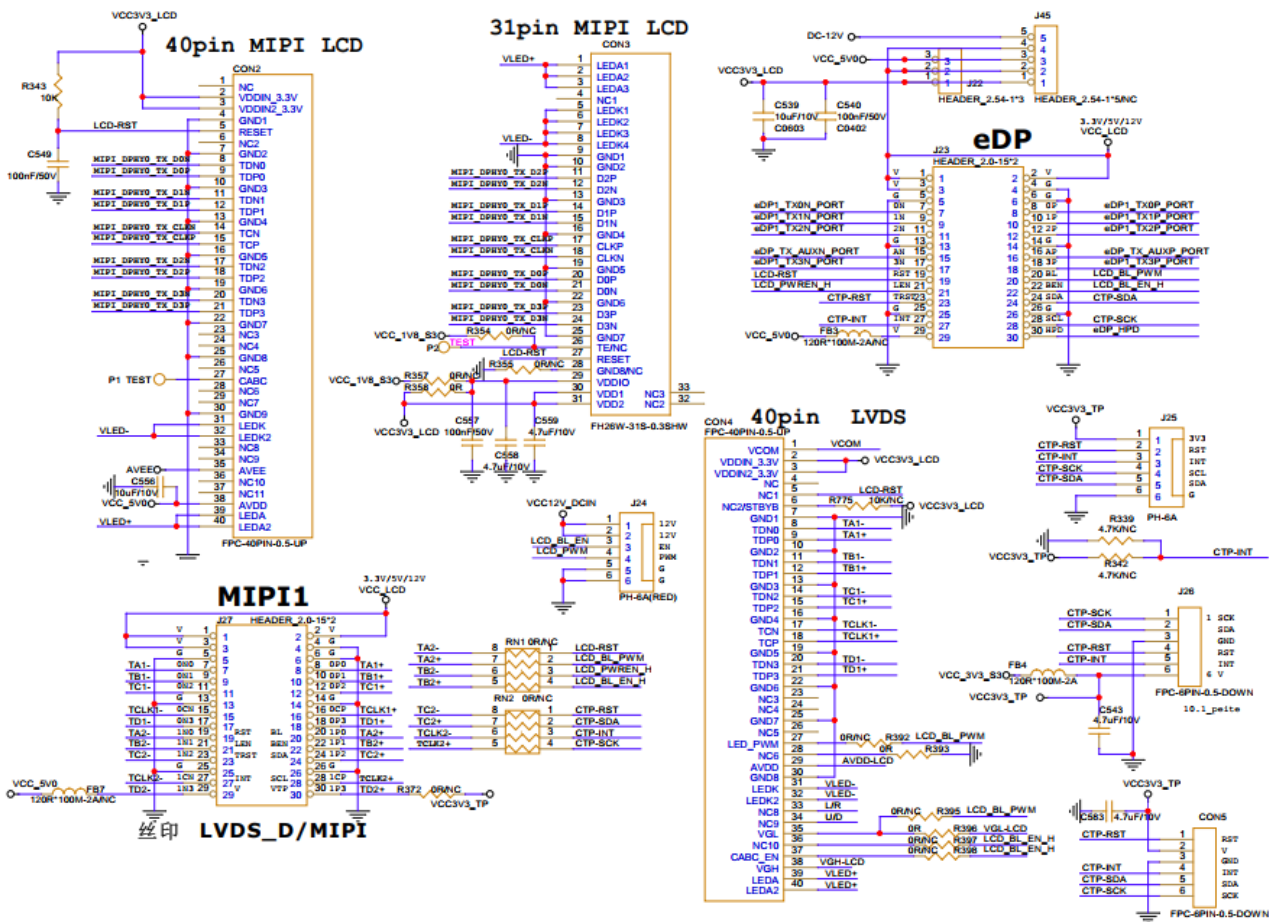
VCC3V3_LCD
40pin MIPI LCD
CON2
R343
10K
C549
100nF/50V
LCD-RST
MIPI_DPHY0_TX_D0N
MIPI_DPHY0_TX_D0P
MIPI_DPHY0_TX_D1N
MIPI_DPHY0_TX_D1P
MIPI_DPHY0_TX_CLKN
MIPI_DPHY0_TX_CLKP
MIPI_DPHY0_TX_D2N
MIPI_DPHY0_TX_D2P
MIPI_DPHY0_TX_D3N
MIPI_DPHY0_TX_D3P
1 NC
2 VDDIN_3.3V
3 VDDIN2_3.3V
4 GND1
5 RESET
6 NC2
7 GND2
8 TDN0
9 TDP0
10 GND3
11 TDN1
12 TDP1
13 GND4
14 TCN
15 TCP
16 GND5
17 TDN2
18 TDP2
19 GND6
20 TDN3
21 TDP3
22 GND7
23 NC3
24 NC4
25 GND8
26 NC5
27 CABC
28 NC6
29 NC7
30 GND9
31 LEDK
32 LEDK2
33 NC8
34 NC9
35 AVEE
36 NC10
37 NC11
38 AVDD
39 LEDA
40 LEDA2
P1 TEST
VLED-
AVEE
C556
10uF/10V
VCC_5V0
VLED+
FPC-40PIN-0.5-UP

31pin MIPI LCD
CON3
VLED+
VLED-
MIPI_DPHY0_TX_D2P
MIPI_DPHY0_TX_D2N
MIPI_DPHY0_TX_D1P
MIPI_DPHY0_TX_D1N
MIPI_DPHY0_TX_CLKP
MIPI_DPHY0_TX_CLKN
MIPI_DPHY0_TX_D0P
MIPI_DPHY0_TX_D0N
MIPI_DPHY0_TX_D3P
MIPI_DPHY0_TX_D3N
1 LEDA1
2 LEDA2
3 LEDA3
4 NC1
5 LEDK1
6 LEDK2
7 LEDK3
8 LEDK4
9 GND1
10 GND2
11 D2P
12 D2N
13 GND3
14 D1P
15 D1N
16 GND4
17 CLKP
18 CLKN
19 GND5
20 D0P
21 D0N
22 GND6
23 D3P
24 D3N
25 GND7
26 TE/NC
27 RESET
28 GND8/NC
29 VDDIO
30 VDD1
31 VDD2
NC3 33
NC2 32
VCC_1V8_S3
R354 0R/NC
P2 TEST
LCD-RST
VCC_1V8_S3
R357 0R/NC
R358 0R
R355 0R/NC
VCC3V3_LCD
C557 100nF/50V
C558 4.7uF/10V
C559 4.7uF/10V
FH26W-31S-0.3SHW

DC-12V
VCC_5V0
VCC3V3_LCD
C539 10uF/10V C0603
C540 100nF/50V C0402
J22
HEADER_2.54-1*3
J45
HEADER_2.54-1*5/NC
eDP
3.3V/5V/12V
VCC_LCD
J23
HEADER_2.0-15*2
eDP1_TX0N_PORT
eDP1_TX1N_PORT
eDP1_TX2N_PORT
eDP_TX_AUXN_PORT
eDP1_TX3N_PORT
LCD-RST
LCD_PWREN_H
CTP-RST
CTP-INT
VCC_5V0
FB3
120R*100M-2A/NC
eDP1_TX0P_PORT
eDP1_TX1P_PORT
eDP1_TX2P_PORT
eDP_TX_AUXP_PORT
eDP1_TX3P_PORT
LCD_BL_PWM
LCD_BL_EN_H
CTP-SDA
CTP-SCK
eDP_HPD

VCC12V_DCIN
J24
LCD_BL_EN
LCD_PWM
12V
12V
EN
PWM
G
G
PH-6A(RED)

40pin LVDS
CON4
FPC-40PIN-0.5-UP
1 VCOM
2 VDDIN_3.3V
3 VDDIN2_3.3V
4 NC
5 NC1
6 NC2/STBYB
7 GND1
8 TDN0
9 TDP0
10 GND2
11 TDN1
12 TDP1
13 GND3
14 TDN2
15 TDP2
16 GND4
17 TCN
18 TCP
19 GND5
20 TDN3
21 TDP3
22 GND6
23 NC3
24 NC4
25 GND7
26 NC5
27 LED_PWM
28 NC6
29 AVDD
30 GND8
31 LEDK
32 LEDK2
33 NC8
34 NC9
35 VGL
36 NC10
37 CABC_EN
38 VGH
39 LEDA
40 LEDA2
VCOM
VCC3V3_LCD
LCD-RST
R775 10K/NC
VCC3V3_LCD
TA1-
TA1+
TB1-
TB1+
TC1-
TC1+
TCLK1-
TCLK1+
TD1-
TD1+
0R/NC R392 LCD_BL_PWM
0R R393
AVDD-LCD
VLED-
VLED-
L/R
U/D
0R/NC R395 LCD_BL_PWM
0R R396 VGL-LCD
0R/NC R397 LCD_BL_EN_H
0R/NC R398 LCD_BL_EN_H
VGH-LCD
VLED+
VLED+

VCC3V3_TP
J25
CTP-RST
CTP-INT
CTP-SCK
CTP-SDA
3V3
RST
INT
SCL
SDA
G
PH-6A
R339 4.7K/NC
VCC3V3_TP
R342 4.7K/NC
CTP-INT
J26
CTP-SCK
CTP-SDA
CTP-RST
CTP-INT
1 SCK
SDA
GND
RST
INT
6 V
FB4
VCC_3V3_S3
120R*100M-2A
VCC3V3_TP
C543 4.7uF/10V
FPC-6PIN-0.5-DOWN
10.1_peite
VCC3V3_TP
C583 4.7uF/10V
CON5
CTP-RST
CTP-INT
CTP-SDA
CTP-SCK
RST
V
GND
INT
SDA
SCK
FPC-6PIN-0.5-DOWN

MIPI1
3.3V/5V/12V
VCC_LCD
J27
HEADER_2.0-15*2
TA1-
TB1-
TC1-
TCLK1-
TD1-
TA2-
TB2-
TC2-
TCLK2-
TD2-
VCC_5V0
FB7
120R*100M-2A/NC
TA1+
TB1+
TC1+
TCLK1+
TD1+
TA2+
TB2+
TC2+
TCLK2+
TD2+
R372 0R/NC
VCC3V3_TP
丝印 LVDS_D/MIPI
TA2-
TA2+
TB2-
TB2+
RN1 0R/NC
LCD-RST
LCD_BL_PWM
LCD_PWREN_H
LCD_BL_EN_H
TC2-
TC2+
TCLK2-
TCLK2+
RN2 0R/NC
CTP-RST
CTP-SDA
CTP-INT
CTP-SCK